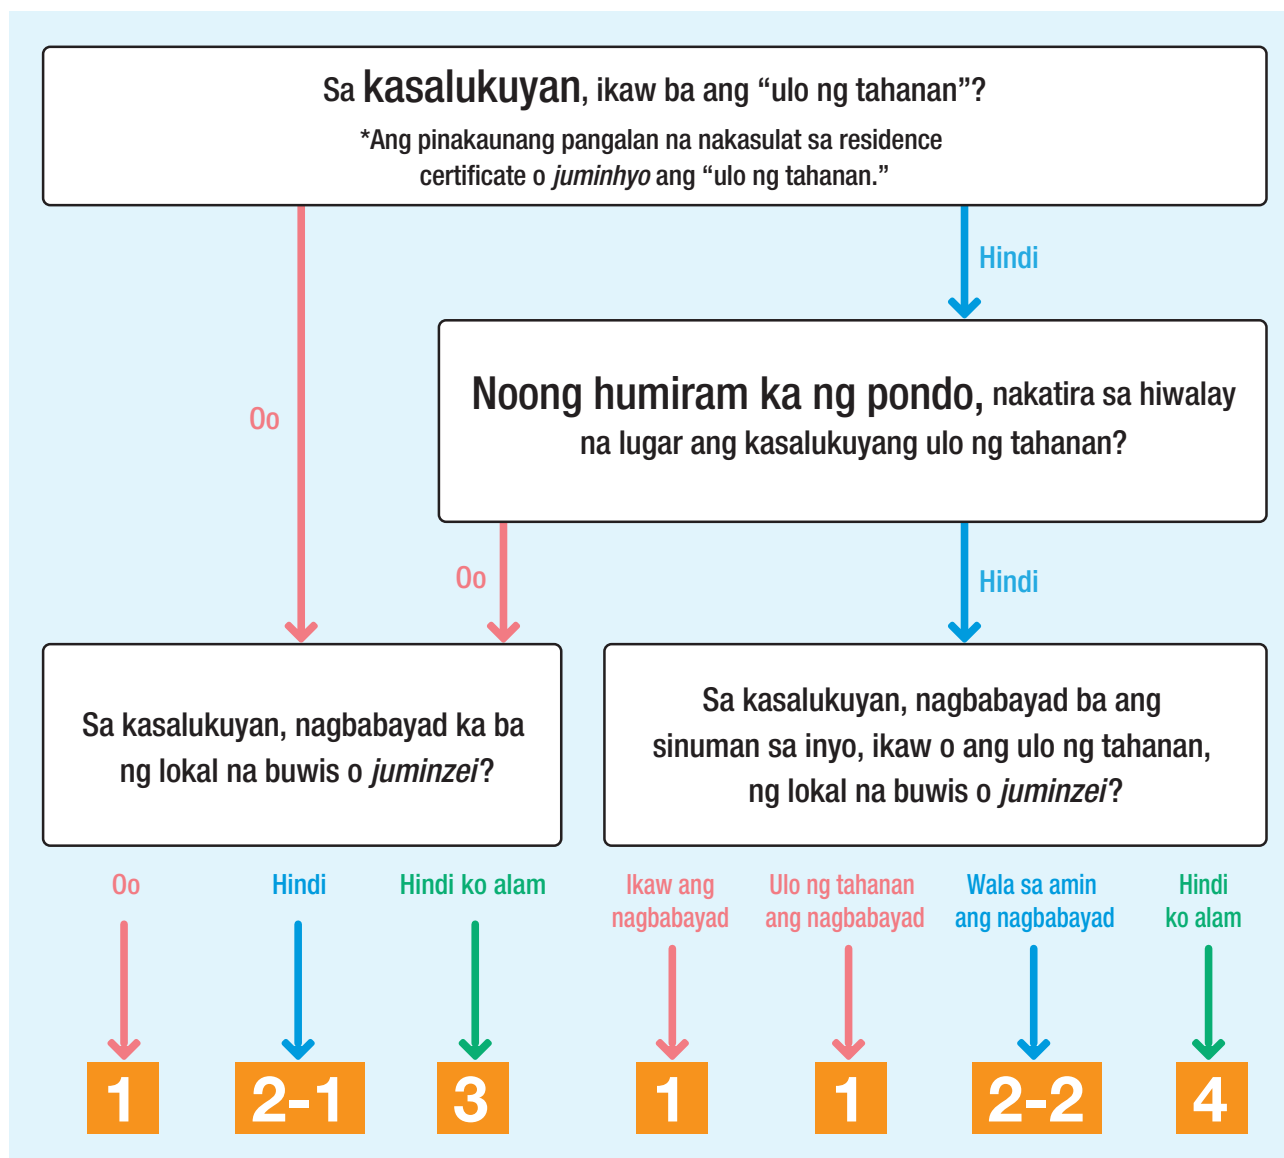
Sa kasalukuyan, ikaw ba ang “ulo ng tahanan”?
*Ang pinakaunang pangalan na nakasulat sa residence certificate o juminhyo ang “ulo ng tahanan.”

Hindi

Noong humiram ka ng pondo, nakatira sa hiwalay na lugar ang kasalukuyang ulo ng tahanan?

Oo

Oo

Hindi

Sa kasalukuyan, nagbabayad ka ba ng lokal na buwis o juminzei?

Sa kasalukuyan, nagbabayad ba ang sinuman sa inyo, ikaw o ang ulo ng tahanan, ng lokal na buwis o juminzei?

Oo

Hindi

Hindi ko alam

Ikaw ang nagbabayad

Ulo ng tahanan ang nagbabayad

Wala sa amin ang nagbabayad

Hindi ko alam

1

2-1

3

1

1

2-2

4